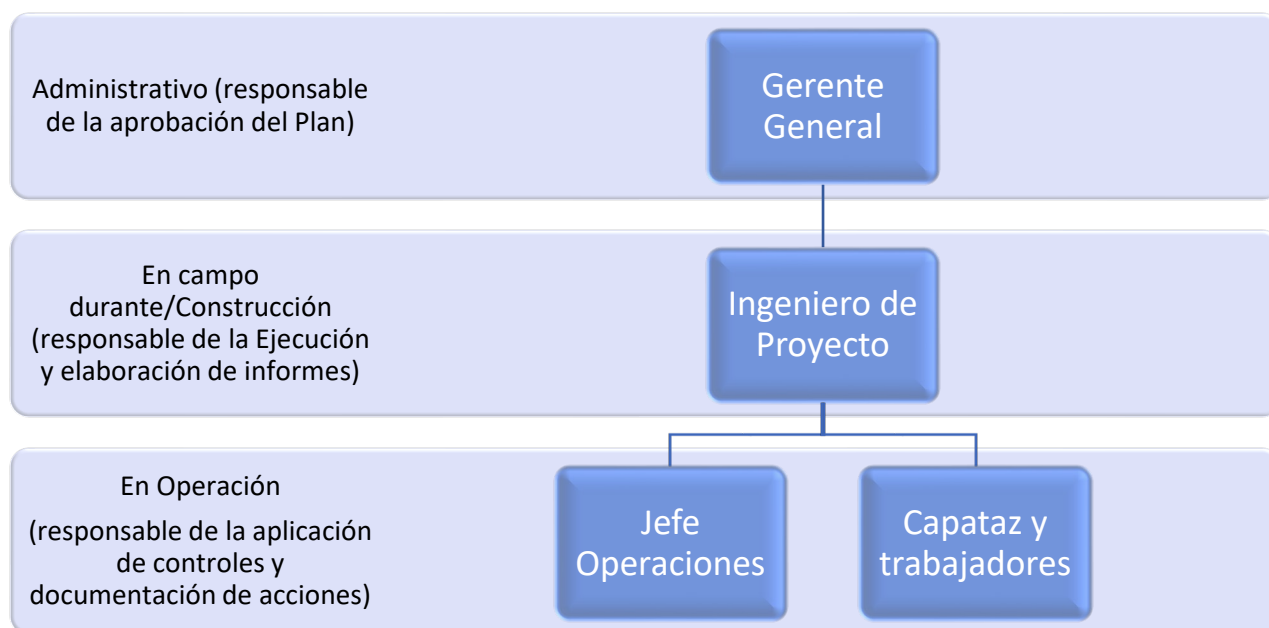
Administrativo (responsable de la aprobación del Plan)

Gerente General

En campo durante/Construcción (responsable de la Ejecución y elaboración de informes)

Ingeniero de Proyecto

En Operación

(responsable de la aplicación de controles y documentación de acciones)

Jefe Operaciones

Capataz y trabajadores